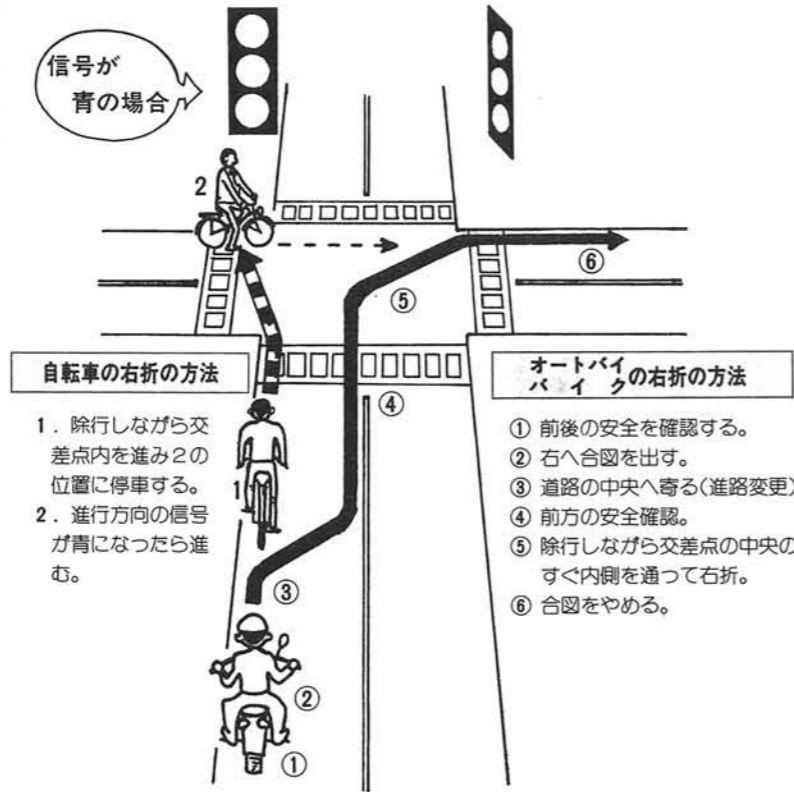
信号が
青の場合

2

⑥

⑤

自転車の右折の方法

1．除行しながら交差点内を進み2の位置に停車する。
2．進行方向の信号が青になったら進む。

1

④

オートバイ
バイク の右折の方法

① 前後の安全を確認する。
② 右へ合図を出す。
③ 道路の中央へ寄る(進路変更)
④ 前方の安全確認。
⑤ 除行しながら交差点の中央のすぐ内側を通って右折。
⑥ 合図をやめる。

③

②

①